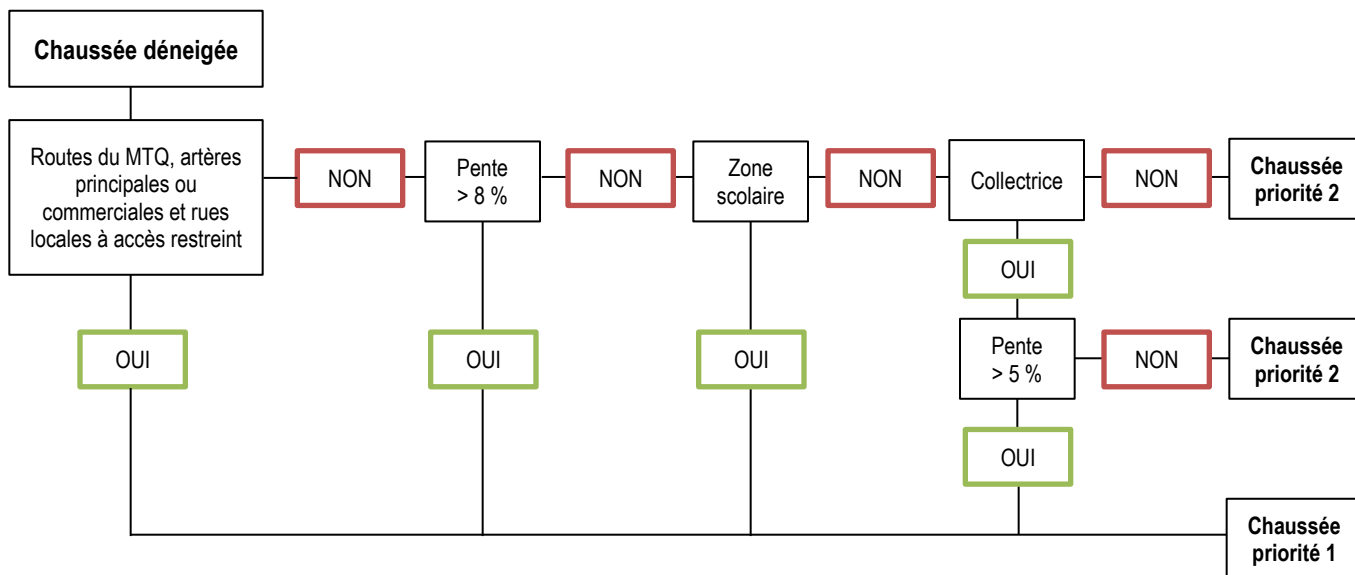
Chaussée déneigée

Routes du MTQ, artères principales ou commerciales et rues locales à accès restreint

NON

Pente > 8 %

NON

Zone scolaire

NON

Collectrice

NON

Chaussée priorité 2

OUI

OUI

OUI

OUI

Pente > 5 %

NON

Chaussée priorité 2

OUI

Chaussée priorité 1